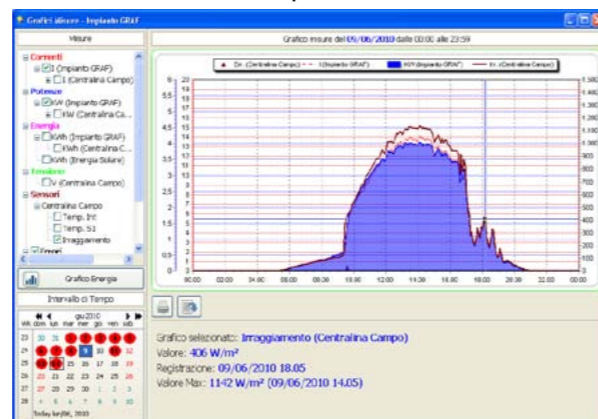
Grafici allocer - Impianto GRAF

Misure

Correnti
I (Impianto GRAF)
I (Centralina Campo)
Potenze
KW (Impianto GRAF)
KW (Centralina Ca...
Energia
KWh (Impianto GRAF)
KWh (Centralina C...
KWh (Energia Solare)
Tensione
V (Centralina Campo)
Sensori
Centralina Campo
Temp. Int
Temp. S1
Irraggiamento
Errori

Grafico Energia

Intervallo di Tempo

giu 2010

| wk | dom | lun | mar | mer | gio | ven | sab |
|---|---|---|---|---|---|---|---|
| 23 | 30 | 31 | 1 | 2 | 3 | 4 | 5 |
| 24 | 6 | 7 | 8 | 9 | 10 | 11 | 12 |
| 25 | 13 | 14 | 15 | 16 | 17 | 18 | 19 |
| 26 | 20 | 21 | 22 | 23 | 24 | 25 | 26 |
| 27 | 27 | 28 | 29 | 30 | 1 | 2 | 3 |
| 28 | 4 | 5 | 6 | 7 | 8 | 9 | 10 |

Today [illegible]

Grafico misure del 09/06/2010 dalle 00:00 alle 23:59

Irr. (Centralina Campo) I (Impianto GRAF) KW (Impianto GRAF) V (Centralina Campo)

6 5.5 5 4.5 4 3.5 3 2.5 2 1.5 1 0.5 0

20 19 18 17 16 15 14 13 12 11 10 9 8 7 6 5 4 3 2 1 0

00:00 02:00 04:00 06:00 08:00 10:00 12:00 14:00 16:00 18:00 20:00 22:00 00:00

1.500 1.400 1.300 1.200 1.100 1.000 900 800 700 600 500 400 300 200 100 0

Grafico selezionato: Irraggiamento (Centralina Campo)
Valore: 406 W/m²
Registrazione: 09/06/2010 18.05
Valore Max: 1142 W/m² (09/06/2010 14.05)